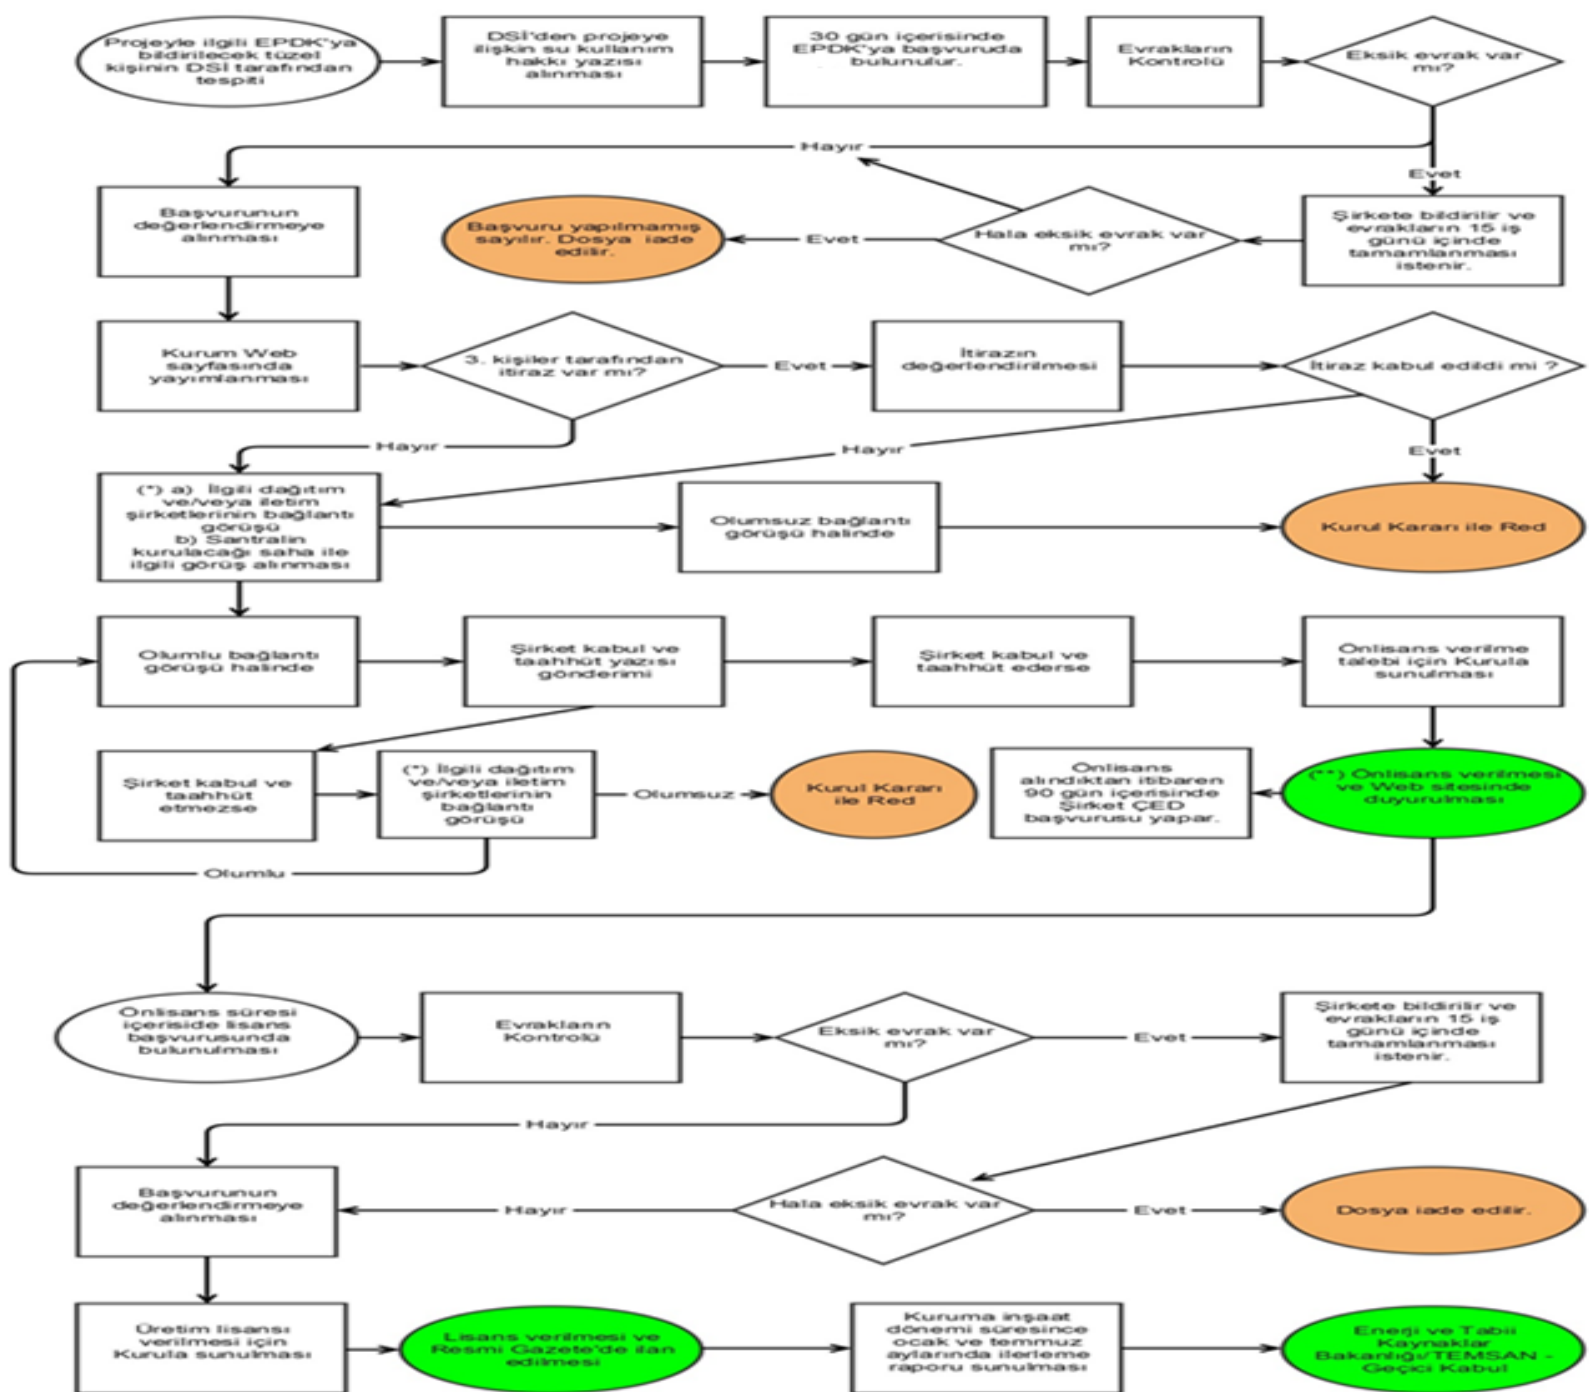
Projeyle ilgili EPDK'ya bildirilecek tüzel kişinin DSİ tarafından tespiti

DSİ'den projeye ilişkin su kullanım hakkı yazısı alınması

30 gün içerisinde EPDK'ya başvuruda bulunulur.

Evrakların Kontrolü

Eksik evrak var mı?

Hayır

Evet

Şirkete bildirilir ve evrakların 15 iş günü içinde tamamlanması istenir.

Hala eksik evrak var mı?

Evet

Başvuru yapılmamış sayılır. Dosya iade edilir.

Başvurunun değerlendirmeye alınması

Kurum Web sayfasında yayımlanması

3. kişiler tarafından itiraz var mı?

Evet

İtirazın değerlendirilmesi

İtiraz kabul edildi mi ?

Hayır

Hayır

Evet

(*) a) İlgili dağıtım ve/veya iletim şirketlerinin bağlantı görüşü
b) Santralin kurulacağı saha ile ilgili görüş alınması

Olumsuz bağlantı görüşü halinde

Kurul Kararı ile Red

Olumlu bağlantı görüşü halinde

Şirket kabul ve taahhüt yazısı gönderimi

Şirket kabul ve taahhüt ederse

Önlisans verilme talebi için Kurula sunulması

Şirket kabul ve taahhüt etmezse

(*) İlgili dağıtım ve/veya iletim şirketlerinin bağlantı görüşü

Olumsuz

Kurul Kararı ile Red

Önlisans alındıktan itibaren 90 gün içerisinde Şirket ÇED başvurusu yapar.

(**) Önlisans verilmesi ve Web sitesinde duyurulması

Olumlu

Önlisans süresi içerisinde lisans başvurusunda bulunulması

Evrakların Kontrolü

Eksik evrak var mı?

Evet

Şirkete bildirilir ve evrakların 15 iş günü içinde tamamlanması istenir.

Hayır

Başvurunun değerlendirmeye alınması

Hayır

Hala eksik evrak var mı?

Evet

Dosya iade edilir.

Üretim lisansı verilmesi için Kurula sunulması

Lisans verilmesi ve Resmi Gazete'de ilan edilmesi

Kuruma inşaat dönemi süresince ocak ve temmuz aylarında ilerleme raporu sunulması

Enerji ve Tabii Kaynaklar Bakanlığı/TEMSAN - Geçici Kabul